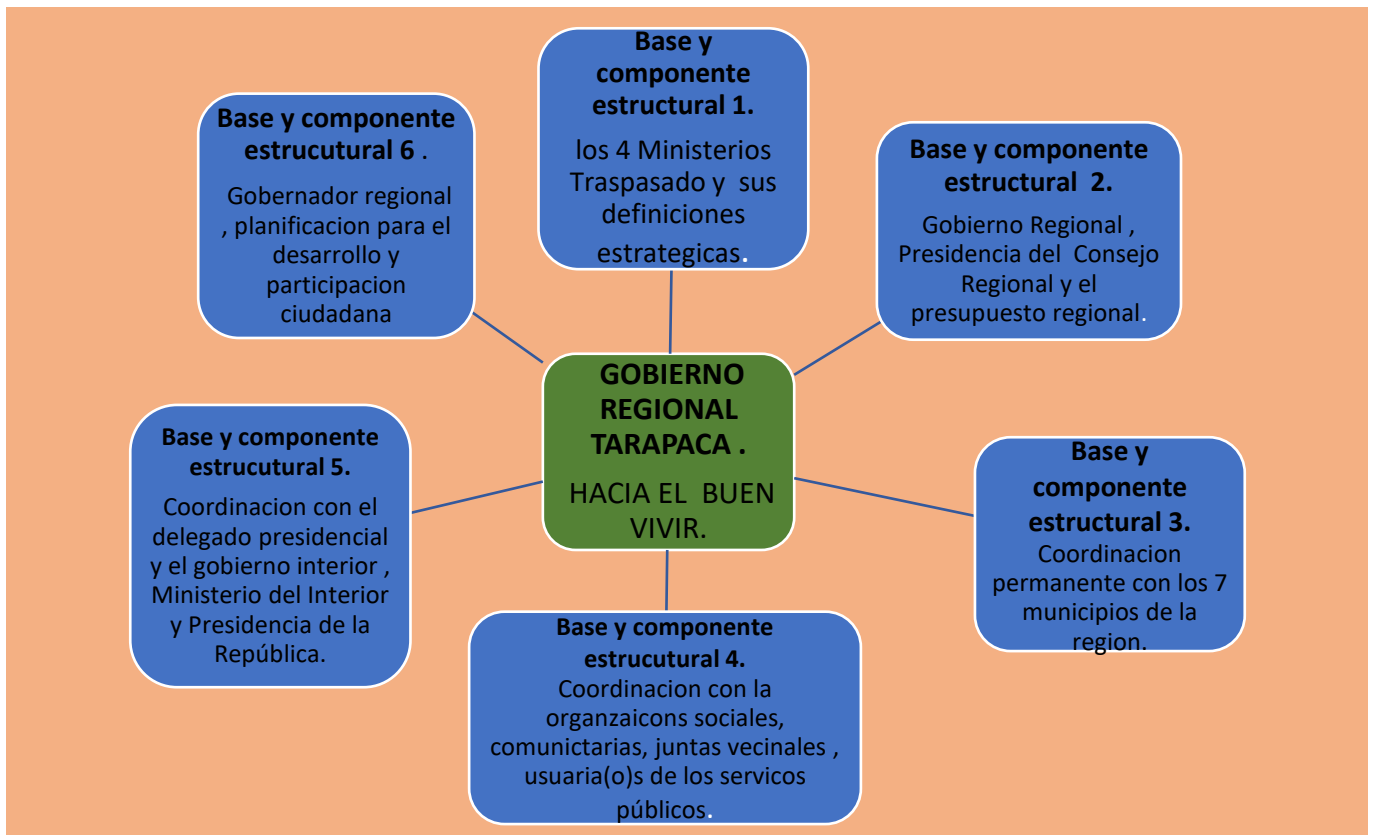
Base y componente estructural 6 .

Gobernador regional , planificacion para el desarrollo y participacion ciudadana

Base y componente estructural 1.

los 4 Ministerios Traspasado y sus definiciones estrategicas.

Base y componente estructural 2.

Gobierno Regional , Presidencia del Consejo Regional y el presupuesto regional.

GOBIERNO REGIONAL TARAPACA .

HACIA EL BUEN VIVIR.

Base y componente estrucutural 5.

Coordinacion con el delegado presidencial y el gobierno interior , Ministerio del Interior y Presidencia de la República.

Base y componente estructural 3.

Coordinacion permanente con los 7 municipios de la region.

Base y componente estrucutural 4.

Coordinacion con la organzaicons sociales, comunictarias, juntas vecinales , usuaria(o)s de los servicos públicos.